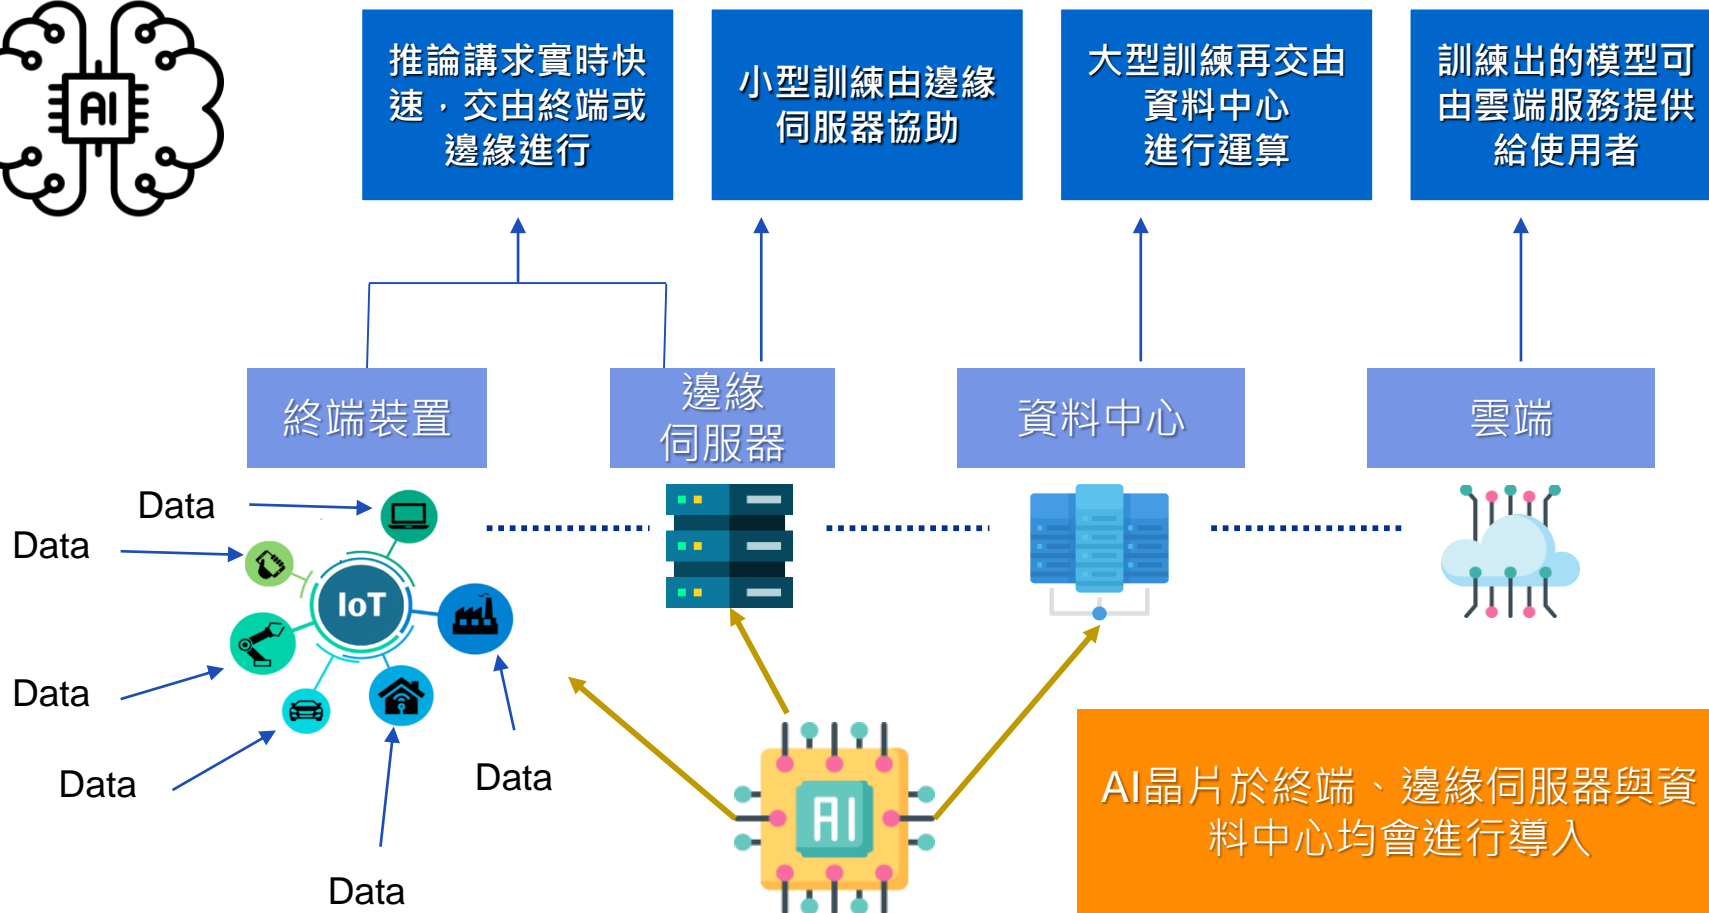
AI

推論講求實時快速，交由終端或邊緣進行

小型訓練由邊緣伺服器協助

大型訓練再交由資料中心進行運算

訓練出的模型可由雲端服務提供給使用者

終端裝置

邊緣伺服器

資料中心

雲端

Data

Data

Data

Data

Data

Data

IoT

AI

AI晶片於終端、邊緣伺服器與資料中心均會進行導入